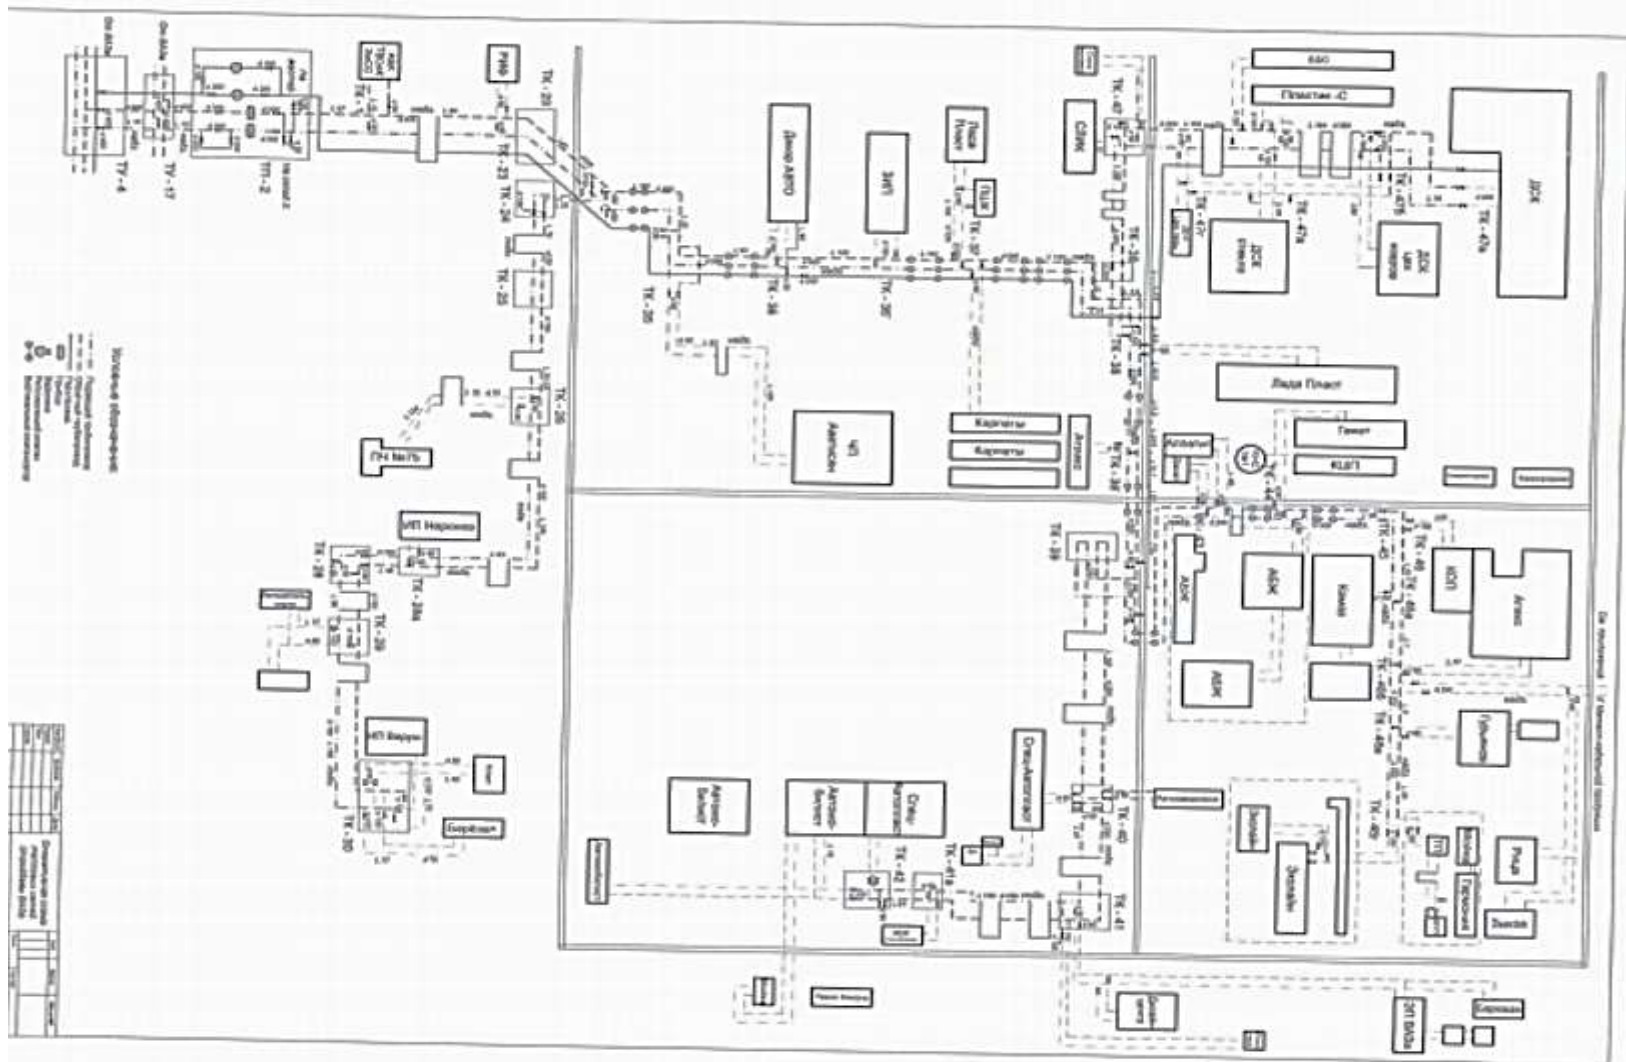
ТУ - 4
ТУ - 17
ТУ - 2
РМЗ
ТК - 22
ТК - 23
ТК - 24
ТК - 25
ТК - 26
ТК - 28
ТК - 28а
ТК - 29
ТК - 30
ТК - 35
ТК - 36
ТК - 37
ТК - 38
ТК - 39
ТК - 40
ТК - 41
ТК - 42
ТК - 47
ТК - 47а
ТК - 47б
ТК - 48
ТК - 49
Декор АВТО
ЗИП
Лада Пласт
СВК
ЕВО
Пластик - С
ДСК
Лада Пласт
Гамма
КШП
ЧП Авангард
Карпаты
Карпаты
Атлас
АБК
АБК
Кама
Атлас
КОП
ИП Нарожко
ГРЧ №7Б
ИП Варун
Баргузин
Авто-Билет
Авто-Билет
Спец-Автотранс
Спец-Автотранс
Эксгаба
Эксгаба
Рыд
ЭП ВАЗа
Условные обозначения
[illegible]